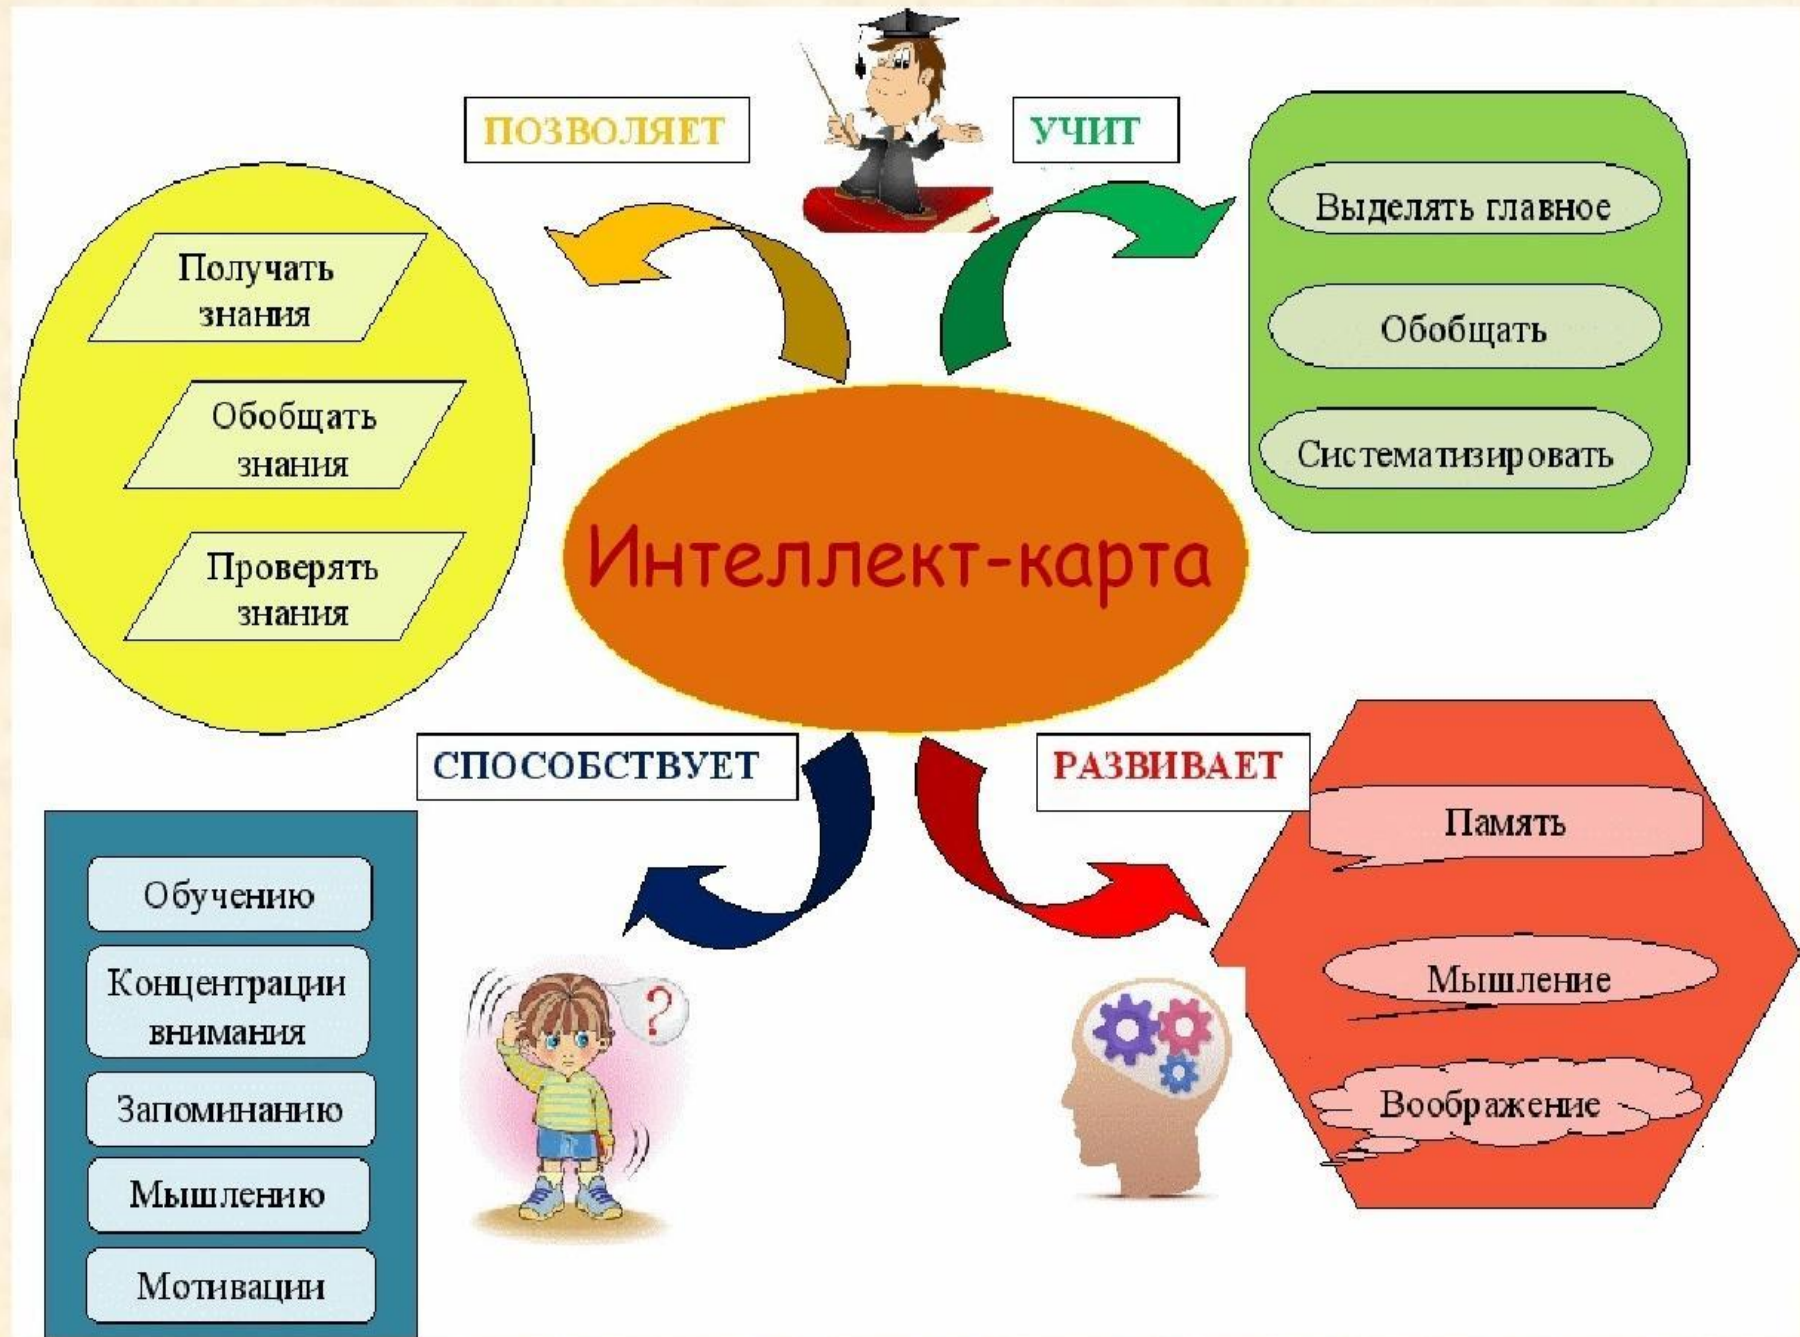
ПОЗВОЛЯЕТ

УЧИТ

Получать знания

Обобщать знания

Проверять знания

Выделять главное

Обобщать

Систематизировать

Интеллект-карта

СПОСОБСТВУЕТ

РАЗВИВАЕТ

Обучению

Концентрации внимания

Запоминанию

Мышлению

Мотивации

?

Память

Мышление

Воображение